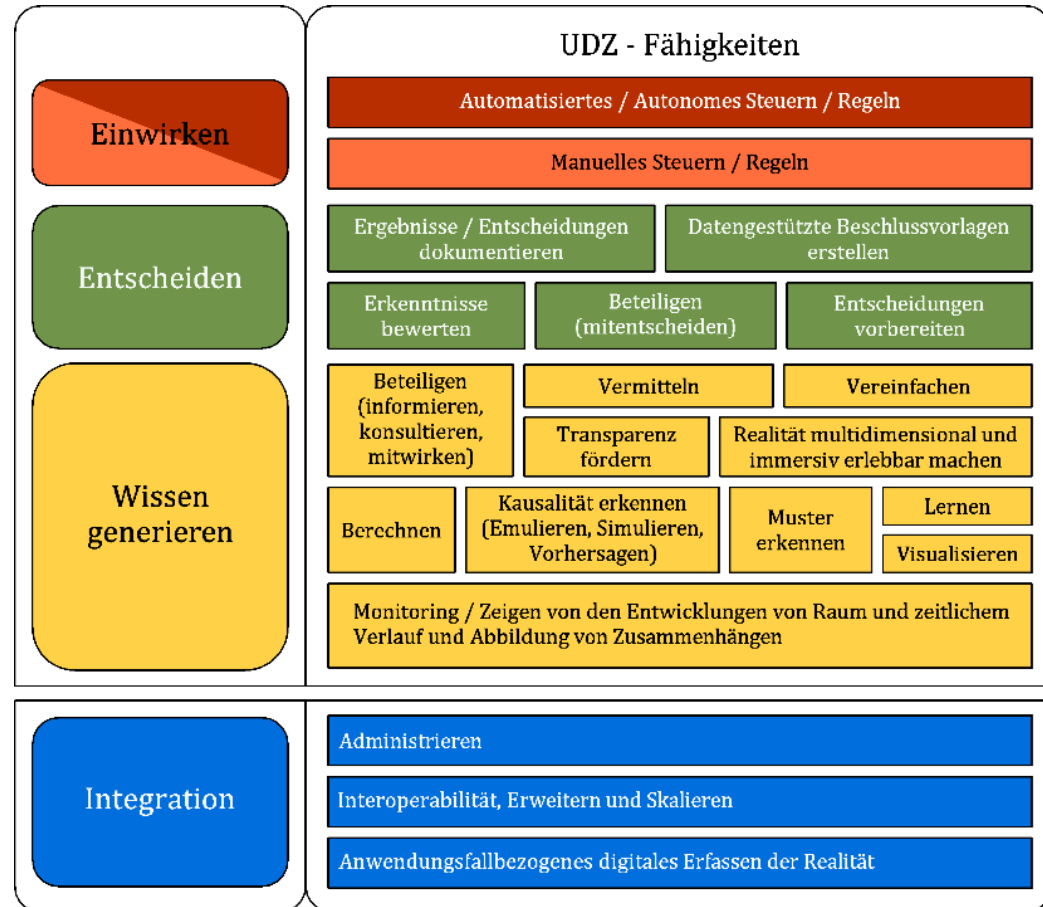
UDZ - Fähigkeiten

Einwirken

Automatisiertes / Autonomes Steuern / Regeln

Manuelles Steuern / Regeln

Entscheiden

Ergebnisse / Entscheidungen dokumentieren

Datengestützte Beschlussvorlagen erstellen

Erkenntnisse bewerten

Beteiligen (mitentscheiden)

Entscheidungen vorbereiten

Wissen generieren

Beteiligen (informieren, konsultieren, mitwirken)

Vermitteln

Vereinfachen

Transparenz fördern

Realität multidimensional und immersiv erlebbar machen

Berechnen

Kausalität erkennen (Emulieren, Simulieren, Vorhersagen)

Muster erkennen

Lernen

Visualisieren

Monitoring / Zeigen von den Entwicklungen von Raum und zeitlichem Verlauf und Abbildung von Zusammenhängen

Integration

Administrieren

Interoperabilität, Erweitern und Skalieren

Anwendungsfallbezogenes digitales Erfassen der Realität